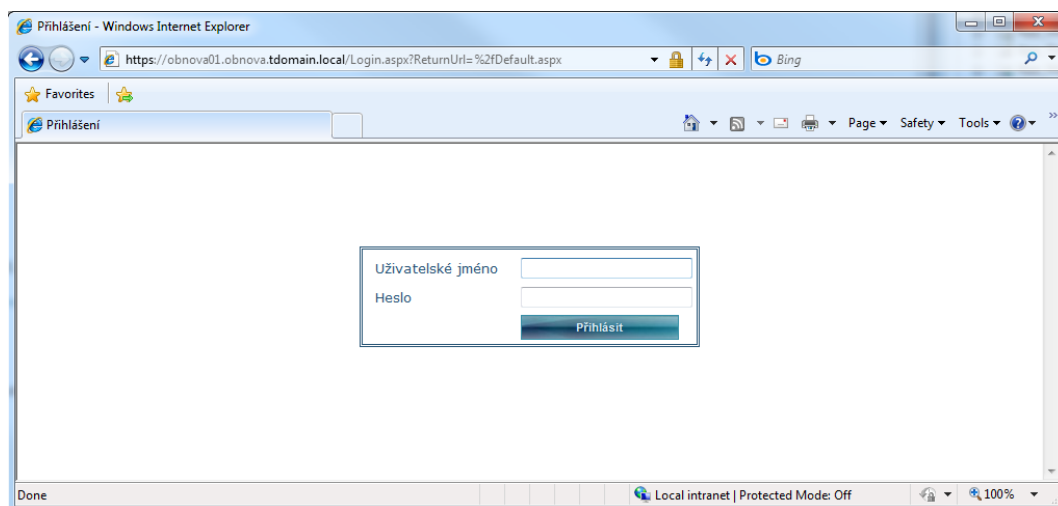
Přihlášení - Windows Internet Explorer

https://obnova01.obnova.tdomain.local/Login.aspx?ReturnUrl=%2fDefault.aspx

Bing

Favorites

Přihlášení

Page ▾ Safety ▾ Tools ▾

Uživatelské jméno

Heslo

Přihlásit

Done

Local intranet | Protected Mode: Off

100%